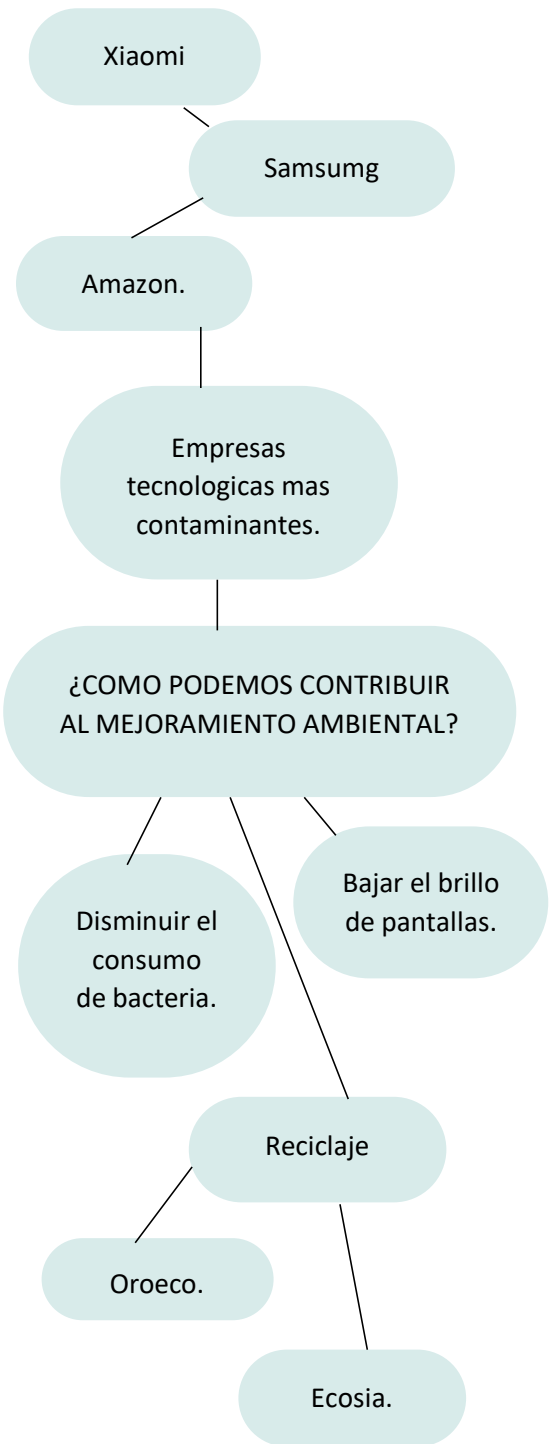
Xiaomi

Samsumg

Amazon.

Empresas tecnologicas mas contaminantes.

¿COMO PODEMOS CONTRIBUIR AL MEJORAMIENTO AMBIENTAL?

Disminuir el consumo de bacteria.

Bajar el brillo de pantallas.

Reciclaje

Oroeco.

Ecosia.